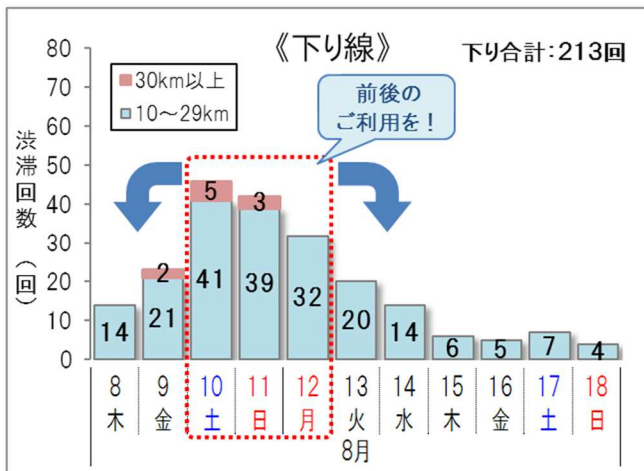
《下り線》

下り合計:213回

30km以上
10〜29km

前後の
ご利用を!

渋滞回数(回)

80
70
60
50
40
30
20
10
0

| 8 | 9 | 10 | 11 | 12 | 13 | 14 | 15 | 16 | 17 | 18 |
|---|---|---|---|---|---|---|---|---|---|---|
| 木 | 金 | 土 | 日 | 月 | 火 | 水 | 木 | 金 | 土 | 日 |
| 14 | 21 | 41 | 39 | 32 | 20 | 14 | 6 | 5 | 7 | 4 |
|  | 2 | 5 | 3 |  |  |  |  |  |  |  |

8月